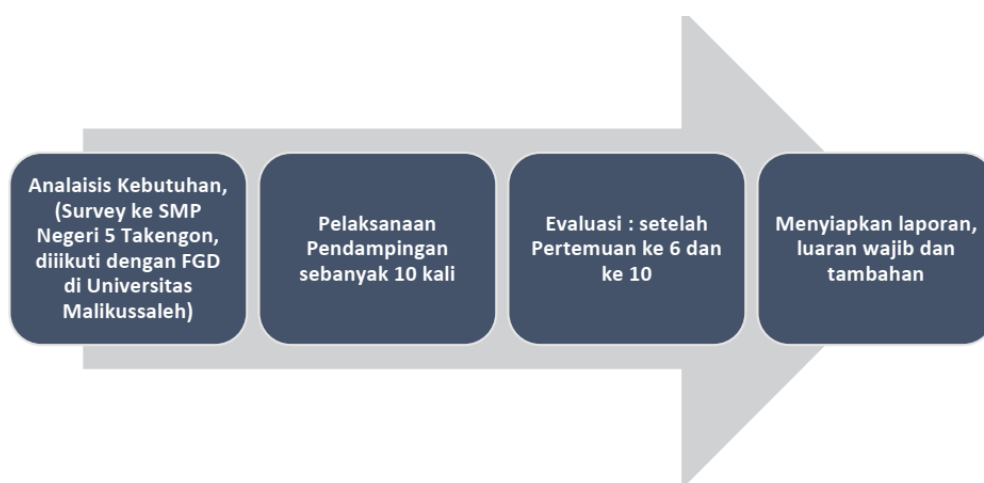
Analaisis Kebutuhan, (Survey ke SMP Negeri 5 Takengon, diikuti dengan FGD di Universitas Malikussaleh)

Pelaksanaan Pendampingan sebanyak 10 kali

Evaluasi : setelah Pertemuan ke 6 dan ke 10

Menyiapkan laporan, luaran wajib dan tambahan